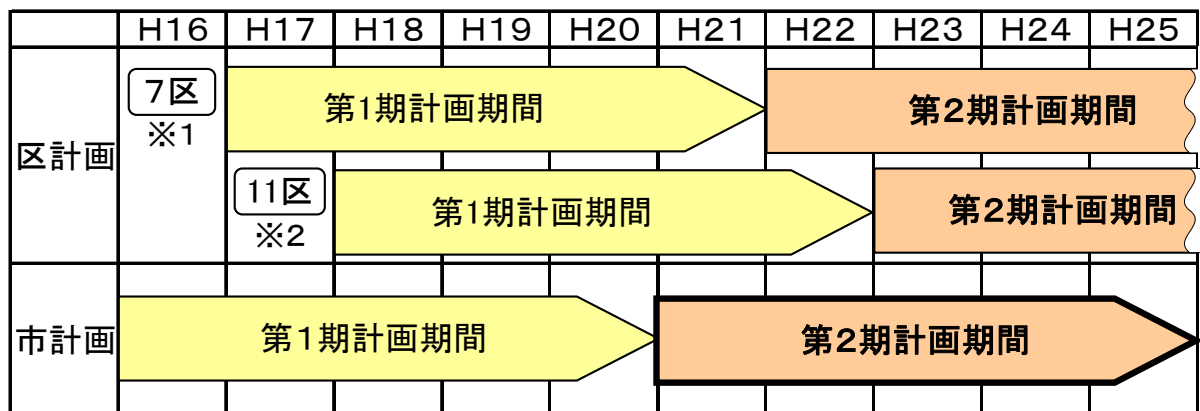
|  | H16 | H17 | H18 | H19 | H20 | H21 | H22 | H23 | H24 | H25 |
|---|---|---|---|---|---|---|---|---|---|---|
| 区計画 | 7区 ※1 | 第1期計画期間 |  |  |  |  | 第2期計画期間 |  |  |  |
|  |  | 11区 ※2 | 第1期計画期間 |  |  |  |  | 第2期計画期間 |  |  |
| 市計画 | 第1期計画期間 |  |  |  |  | 第2期計画期間 |  |  |  |  |